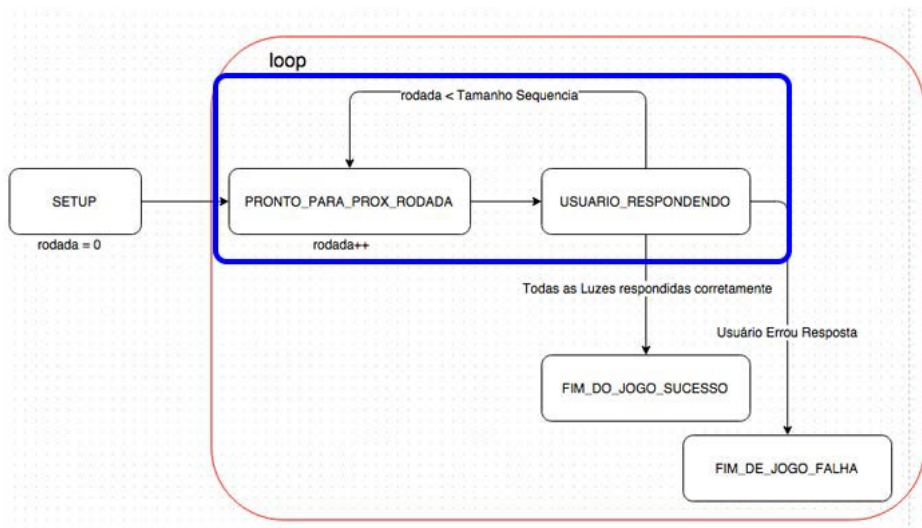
loop

rodada < Tamanho Sequencia

SETUP

rodada = 0

PRONTO_PARA_PROX_RODADA

rodada++

USUARIO_RESPONDENDO

Todas as Luzes respondidas corretamente

Usuário Errou Resposta

FIM_DO_JOGO_SUCESSO

FIM_DE_JOGO_FALHA